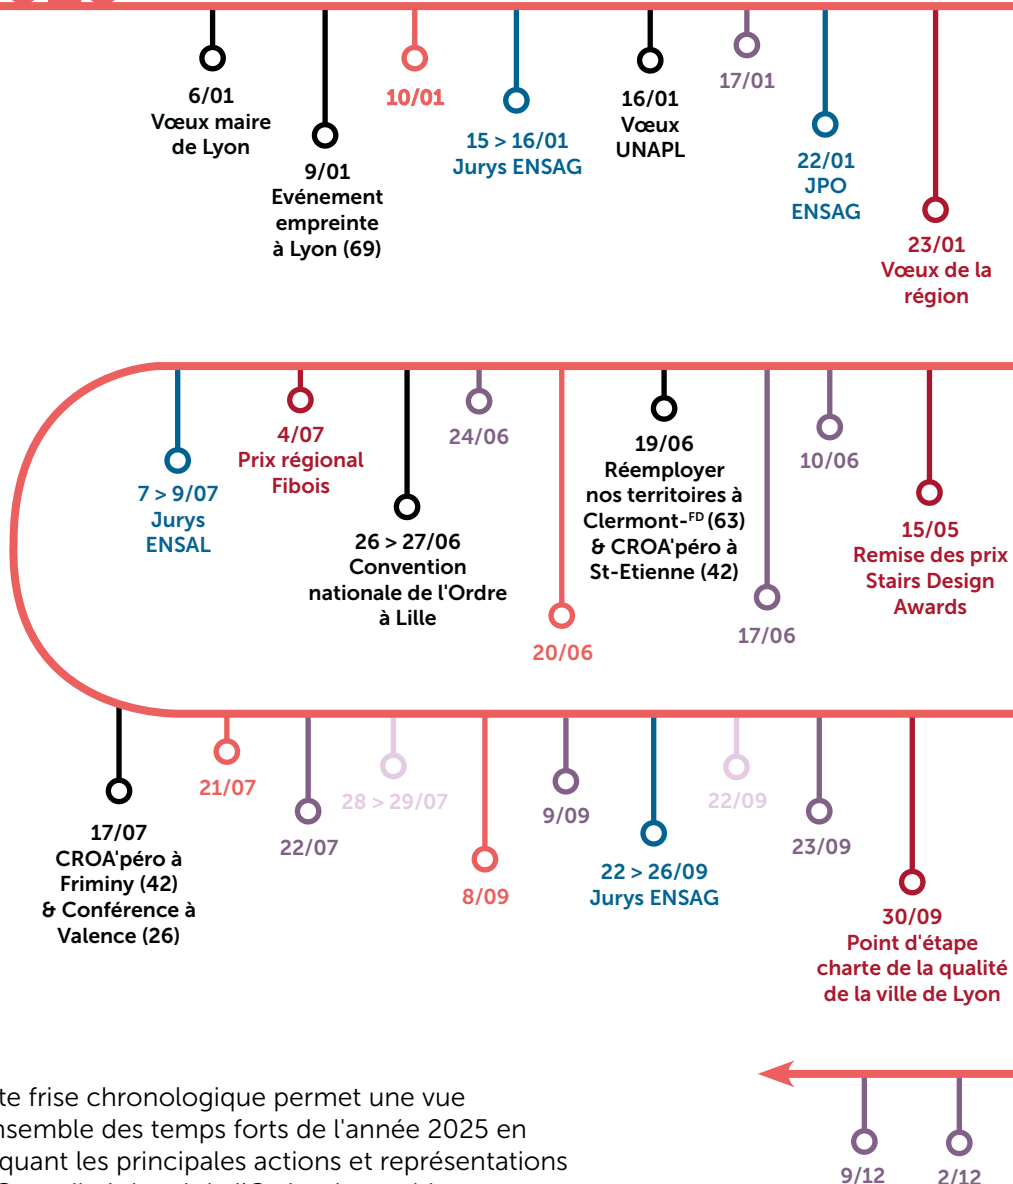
6/01
Vœux maire de Lyon

9/01
Evénement empreinte à Lyon (69)

10/01

15 > 16/01
Jurys ENSAG

16/01
Vœux UNAPL

17/01

22/01
JPO ENSAG

23/01
Vœux de la région

7 > 9/07
Jurys ENSAL

4/07
Prix régional Fibois

26 > 27/06
Convention nationale de l'Ordre à Lille

24/06

20/06

19/06
Réemployer nos territoires à Clermont-$^{FD}$ (63) & CROA'péro à St-Etienne (42)

17/06

10/06

15/05
Remise des prix Stairs Design Awards

17/07
CROA'péro à Friminy (42) & Conférence à Valence (26)

21/07

22/07

28 > 29/07

8/09

9/09

22 > 26/09
Jurys ENSAG

22/09

23/09

30/09
Point d'étape charte de la qualité de la ville de Lyon

te frise chronologique permet une vue nsemble des temps forts de l'année 2025 en quant les principales actions et représentations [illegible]

9/12

2/12